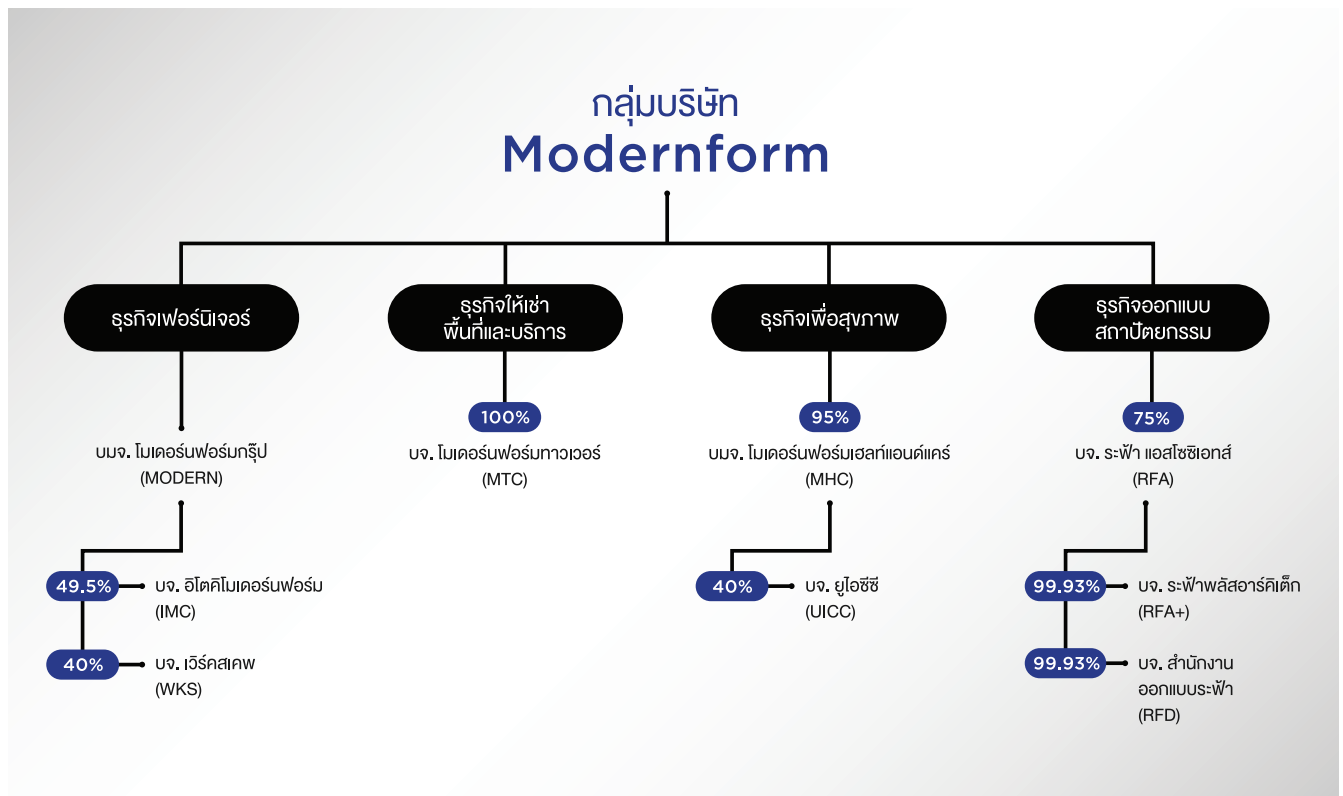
กลุ่มบริษัท
Modernform

ธุรกิจเฟอร์นิเจอร์

บมจ. โมเดอร์นฟอร์มกรุ๊ป
(MODERN)

49.5%
บจ. อิโตคิโมเดอร์นฟอร์ม
(IMC)

40%
บจ. เวิร์คสเคพ
(WKS)

ธุรกิจให้เช่า
พื้นที่และบริการ

100%
บจ. โมเดอร์นฟอร์มทาวเวอร์
(MTC)

ธุรกิจเพื่อสุขภาพ

95%
บมจ. โมเดอร์นฟอร์มเฮลท์แอนด์แคร์
(MHC)

40%
บจ. ยูไอซีซี
(UICC)

ธุรกิจออกแบบ
สถาปัตยกรรม

75%
บจ. ระฟ้า แอสโซซิเอทส์
(RFA)

99.93%
บจ. ระฟ้าพลัสอาร์คิเต็ก
(RFA+)

99.93%
บจ. สำนักงาน
ออกแบบระฟ้า
(RFD)